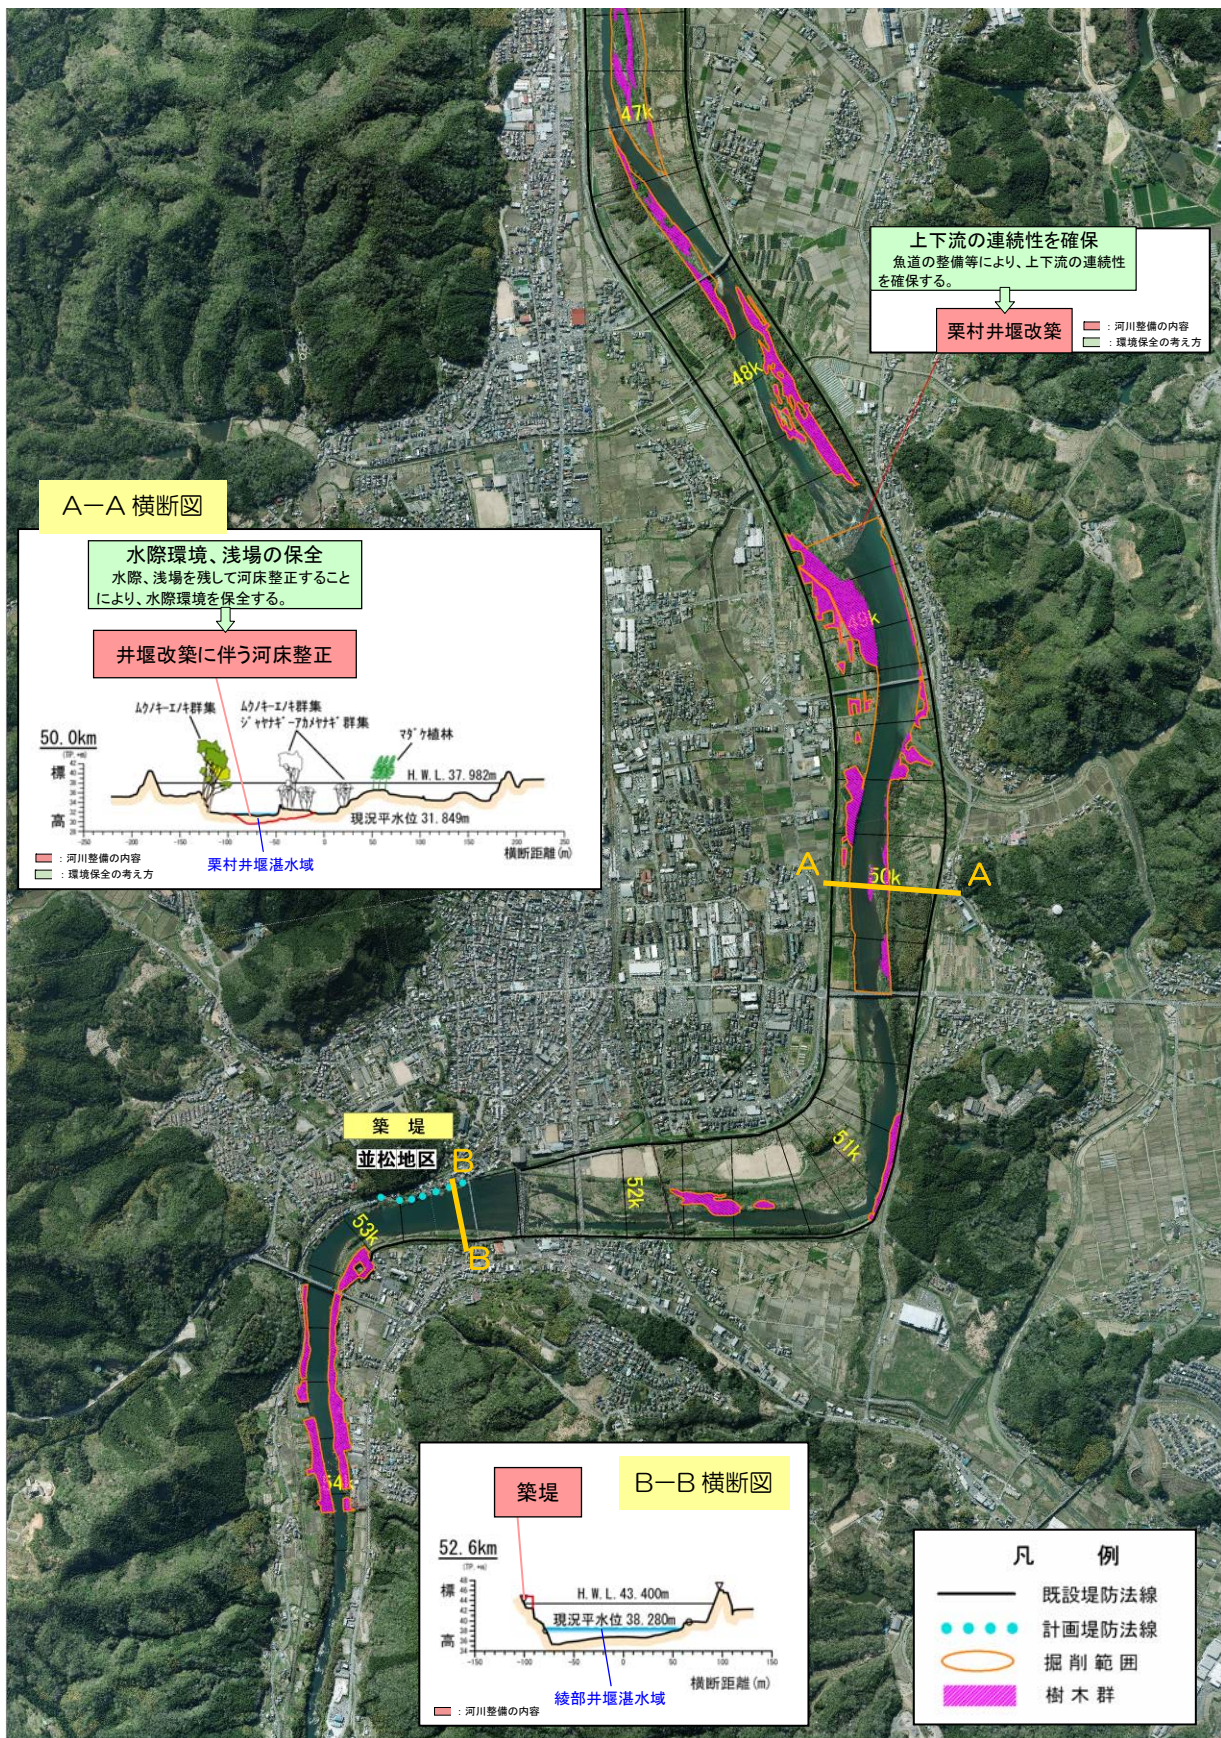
47k

上下流の連続性を確保
魚道の整備等により、上下流の連続性を確保する。

栗村井堰改築

：河川整備の内容
：環境保全の考え方

48k

A−A 横断図

水際環境、浅場の保全
水際、浅場を残して河床整正することにより、水際環境を保全する。

井堰改築に伴う河床整正

ムクノキ−エノキ群集
ムクノキ−エノキ群集
ジャヤナギ−アカメヤナギ群集
マダケ植林

50.0km

標高

H.W.L. 37.982m

現況平水位 31.849m

横断距離(m)

栗村井堰湛水域

：河川整備の内容
：環境保全の考え方

49k

A

50k

A

築　堤

並松地区

B

B

52k

51k

53k

54k

築堤

B−B 横断図

52.6km

標高

H.W.L. 43.400m

現況平水位 38.280m

横断距離(m)

綾部井堰湛水域

：河川整備の内容

凡　例
既設堤防法線
計画堤防法線
掘削範囲
樹木群